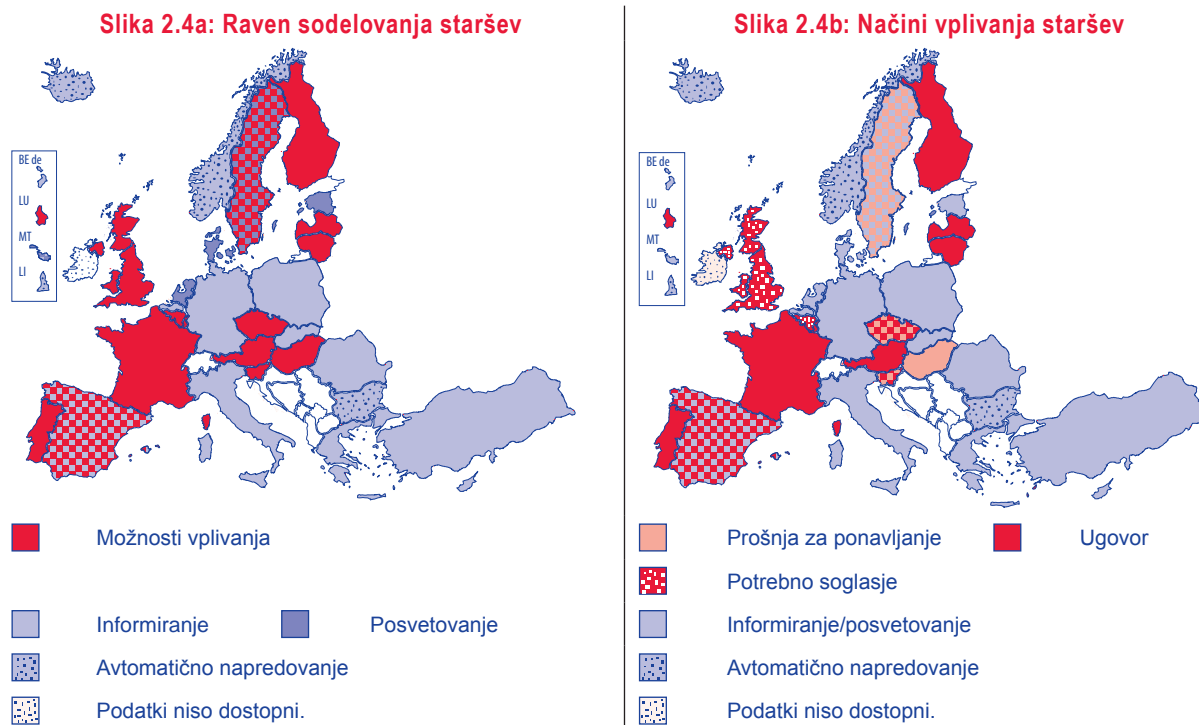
Slika 2.4a: Raven sodelovanja staršev

BE de
LU
MT
LI

Možnosti vplivanja

Informiranje

Posvetovanje

Avtomatično napredovanje

Podatki niso dostopni.

Slika 2.4b: Načini vplivanja staršev

BE de
LU
MT
LI

Prošnja za ponavljanje

Ugovor

Potrebno soglasje

Informiranje/posvetovanje

Avtomatično napredovanje

Podatki niso dostopni.